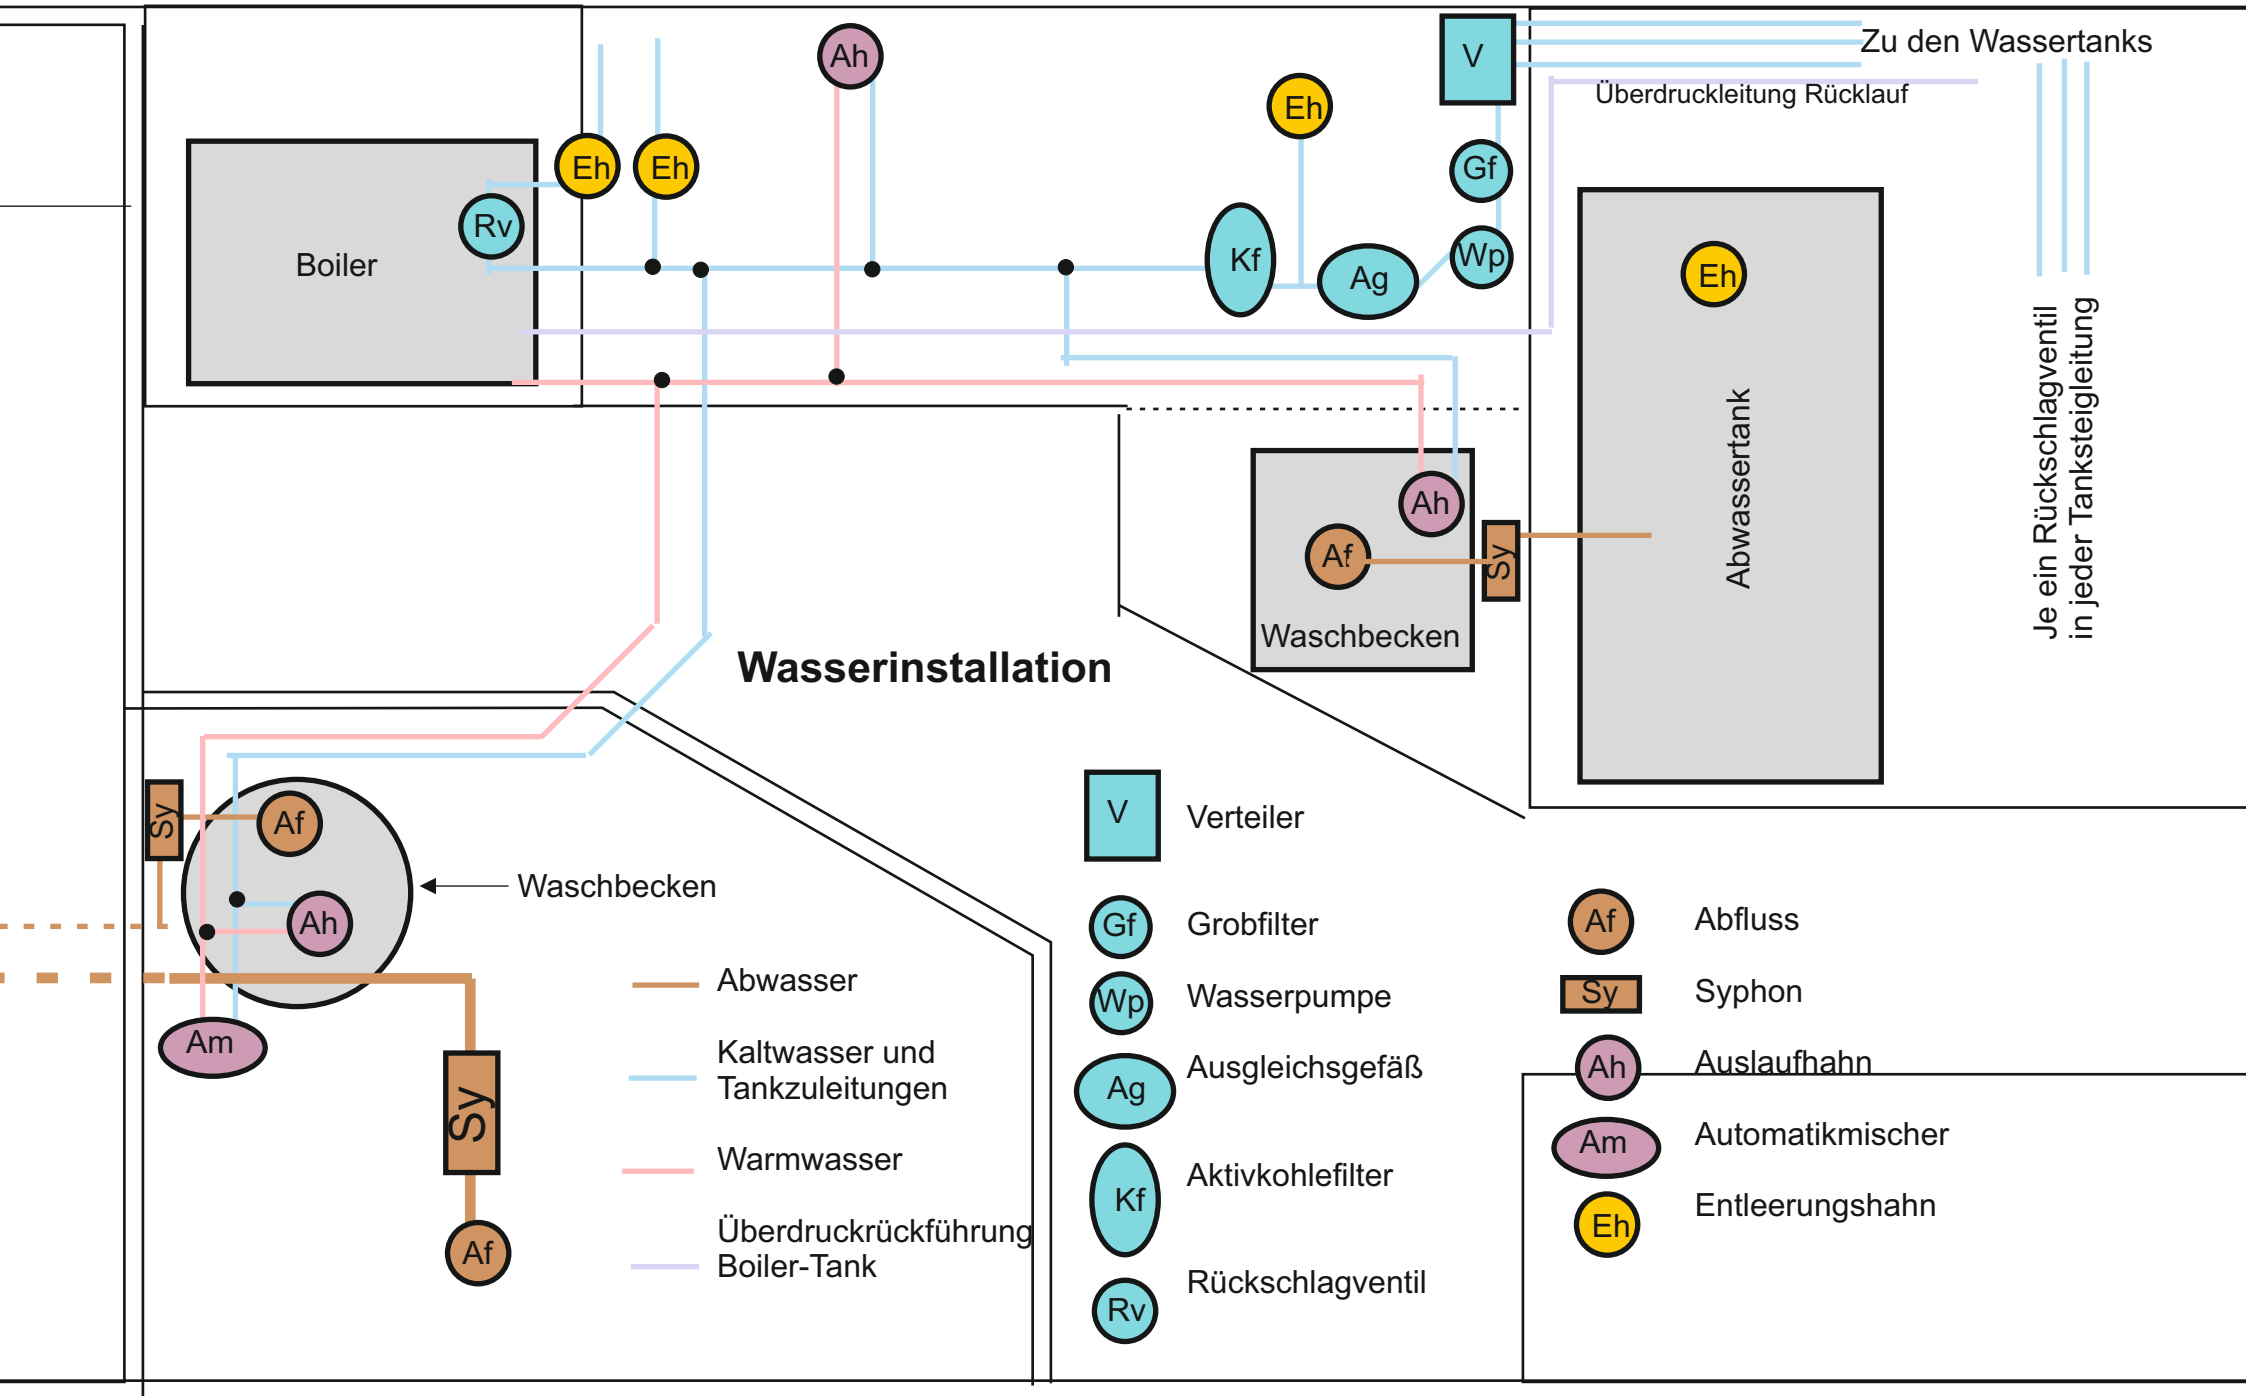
Ah
V
Zu den Wassertanks
Überdruckleitung Rücklauf
Eh
Eh
Eh
Gf
Rv
Boiler
Kf
Ag
Wp
Eh
Abwassertank
Je ein Rückschlagventil in jeder Tanksteigleitung
Ah
Af
Sy
Waschbecken
Wasserinstallation
Sy
Af
Waschbecken
Ah
Am
Sy
Af
Abwasser
Kaltwasser und Tankzuleitungen
Warmwasser
Überdruckrückführung Boiler-Tank
V
Verteiler
Gf
Grobfilter
Wp
Wasserpumpe
Ag
Ausgleichsgefäß
Kf
Aktivkohlefilter
Rv
Rückschlagventil
Af
Abfluss
Sy
Syphon
Ah
Auslaufhahn
Am
Automatikmischer
Eh
Entleerungshahn